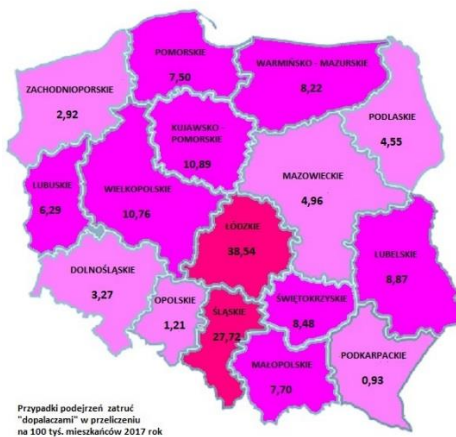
POMORSKIE
7,50

WARMIŃSKO - MAZURSKIE
8,22

ZACHODNIOPORSKIE
2,92

KUJAWSKO - POMORSKIE
10,89

PODLASKIE
4,55

LUBUSKIE
6,29

WIELKOPOLSKIE
10,76

MAZOWIECKIE
4,96

ŁÓDZKIE
38,54

LUBELSKIE
8,87

DOLNOŚLĄSKIE
3,27

OPOLSKIE
1,21

ŚLĄSKIE
27,72

ŚWIĘTOKRZYSKIE
8,48

PODKARPACKIE
0,93

MAŁOPOLSKIE
7,70

Przypadki podejrzeń zatruć "dopalaczami" w przeliczeniu na 100 tyś. mieszkańców 2017 rok